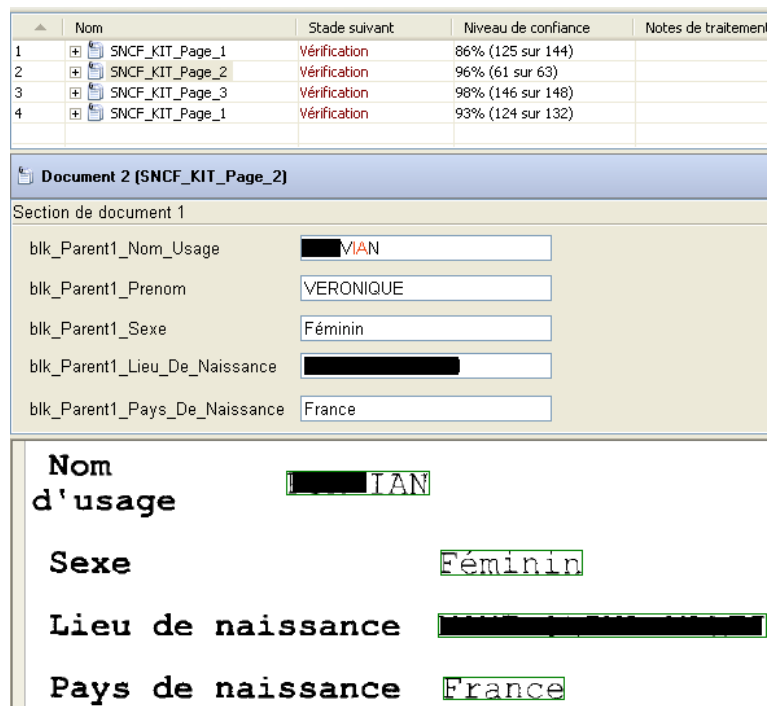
| | Nom | Stade suivant | Niveau de confiance | Notes de traitement |
|---|---|---|---|---|
| 1 | SNCF_KIT_Page_1 | Vérification | 86% (125 sur 144) | |
| 2 | SNCF_KIT_Page_2 | Vérification | 96% (61 sur 63) | |
| 3 | SNCF_KIT_Page_3 | Vérification | 98% (146 sur 148) | |
| 4 | SNCF_KIT_Page_1 | Vérification | 93% (124 sur 132) | |

Document 2 (SNCF_KIT_Page_2)

Section de document 1

blk_Parent1_Nom_Usage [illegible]VIAN

blk_Parent1_Prenom VERONIQUE

blk_Parent1_Sexe Féminin

blk_Parent1_Lieu_De_Naissance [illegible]

blk_Parent1_Pays_De_Naissance France

Nom d'usage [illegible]IAN

Sexe Féminin

Lieu de naissance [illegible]

Pays de naissance France